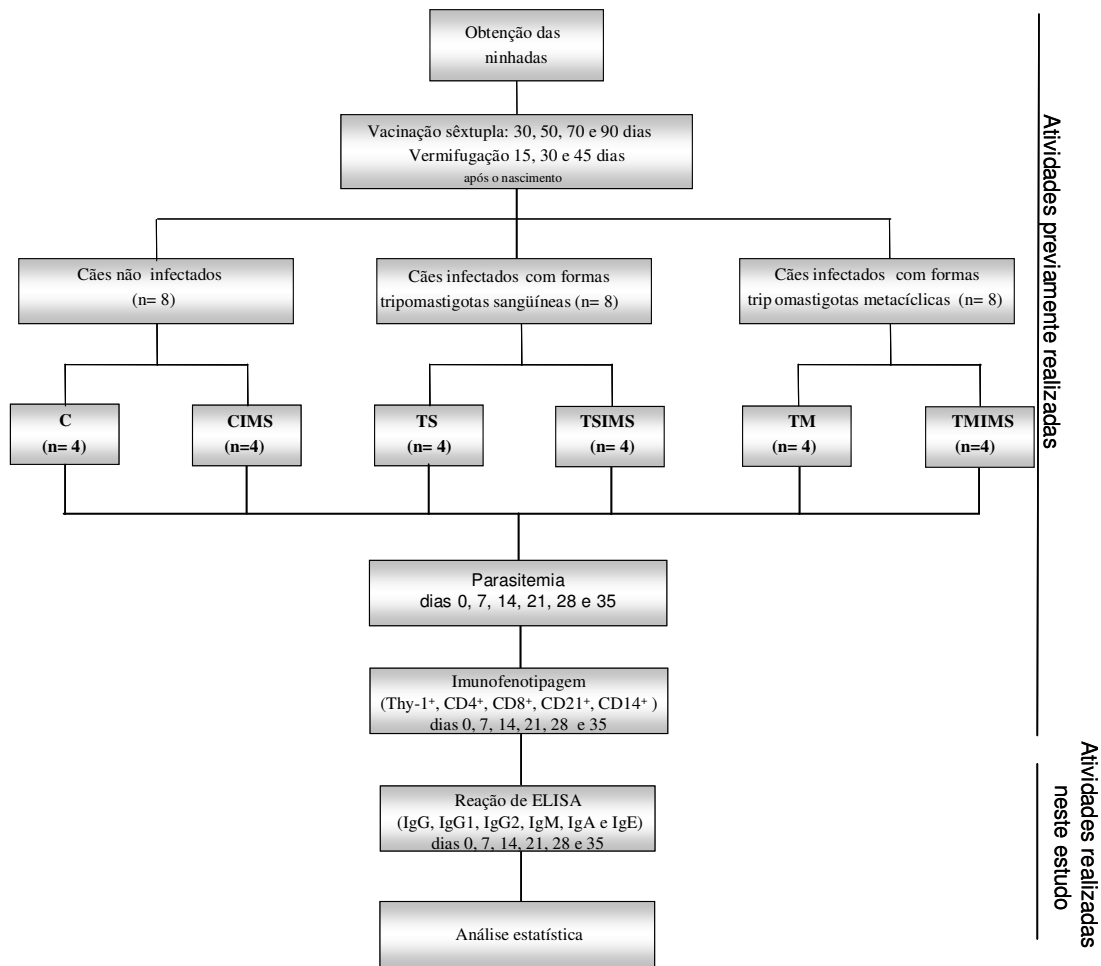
Obtenção das ninhadas

Vacinação sêxtupla: 30, 50, 70 e 90 dias
Vermifugação 15, 30 e 45 dias
após o nascimento

Cães não infectados
(n= 8)

Cães infectados com formas tripomastigotas sangüíneas (n= 8)

Cães infectados com formas trip omastigotas metacíclicas (n= 8)

C
(n= 4)

CIMS
(n=4)

TS
(n= 4)

TSIMS
(n= 4)

TM
(n= 4)

TMIMS
(n=4)

Parasitemia
dias 0, 7, 14, 21, 28 e 35

Imunofenotipagem
(Thy-1$^+$, CD4$^+$, CD8$^+$, CD21$^+$, CD14$^+$ )
dias 0, 7, 14, 21, 28 e 35

Reação de ELISA
(IgG, IgG1, IgG2, IgM, IgA e IgE)
dias 0, 7, 14, 21, 28 e 35

Análise estatística

Atividades previamente realizadas

Atividades realizadas neste estudo